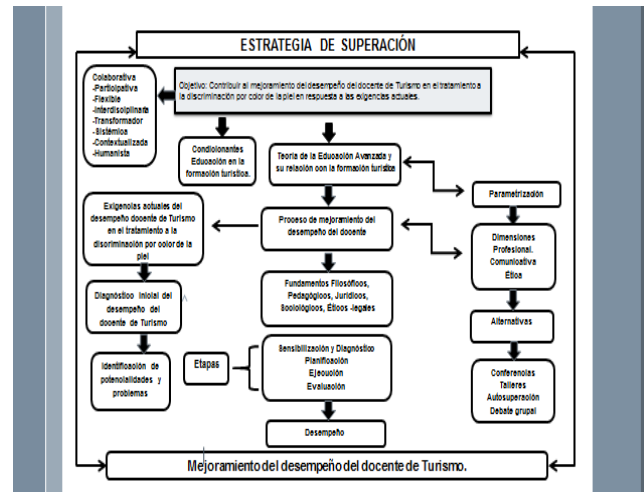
ESTRATEGIA DE SUPERACIÓN

Colaborativa
-Participativa
-Flexible
-Interdisciplinaria
-Transformador
-Sistémica
-Contextualizada
-Humanista

Objetivo: Contribuir al mejoramiento del desempeño del docente de Turismo en el tratamiento a la discriminación por color de la piel en respuesta a las exigencias actuales.

Condicionantes Educación en la formación turística.

Teoría de la Educación Avanzada y su relación con la formación turística

Parametrización

Exigencias actuales del desempeño docente de Turismo en el tratamiento a la discriminación por color de la piel

Proceso de mejoramiento del desempeño del docente

Dimensiones Profesional. Comunicativa Ética

Diagnóstico inicial del desempeño del docente de Turismo

Fundamentos Filosóficos, Pedagógicos, Jurídicos, Sociológicos, Éticos -legales

Alternativas

Identificación de potencialidades y problemas

Etapas

Sensibilización y Diagnóstico
Planificación
Ejecución
Evaluación

Conferencias
Talleres
Autosuperación
Debate grupal

Desempeño

Mejoramiento del desempeño del docente de Turismo.